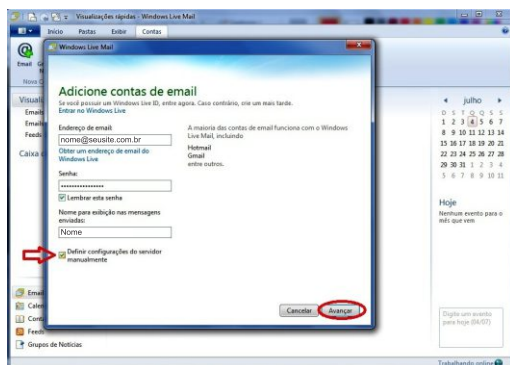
Visualizações rápidas - Windows Live Mail

Início Pastas Exibir Contas

Email

Nova

Visual

Emails

Emails

Feeds

Caixa d

Windows Live Mail

Adicione contas de email

Se você possuir um Windows Live ID, entre agora. Caso contrário, crie um mais tarde.

Entrar no Windows Live

Endereço de email:

nome@seusite.com.br

Obter um endereço de email do Windows Live

Senha:

••••••••••••••••

Lembrar esta senha

Nome para exibição nas mensagens enviadas:

Nome

Definir configurações do servidor manualmente

A maioria das contas de email funciona com o Windows Live Mail, incluindo

Hotmail

Gmail

entre outros.

Cancelar Avançar

julho

D S T Q Q S S

1 2 3 4 5 6 7

8 9 10 11 12 13 14

15 16 17 18 19 20 21

22 23 24 25 26 27 28

29 30 31 1 2 3 4

5 6 7 8 9 10 11

Hoje

Nenhum evento para o mês que vem

Email

Calen

Conta

Feeds

Grupos de Notícias

Digite um evento para hoje (04/07)

Trabalhando online